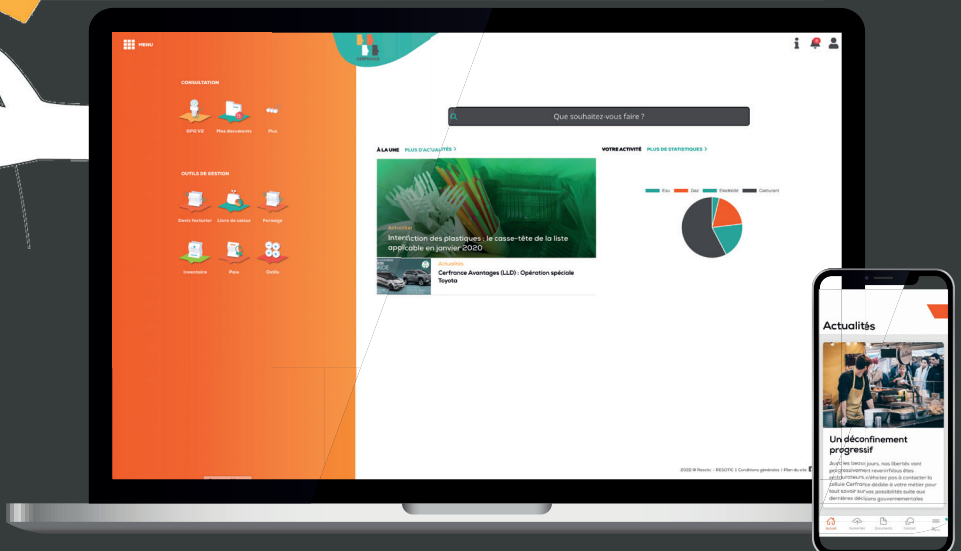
MENU

CONSULTATION

GPE'VS Mes documents Plus

OUTILS DE GESTION

Devis facturier Livre de caisse Pointage

Inventaire Paie Outils

Que souhaitez-vous faire ?

À LA UNE PLUS D'ACTUALITÉS >

Actualités
Interdiction des plastiques : le casse-tête de la liste applicable en janvier 2020

Actualités
Cerfrance Avantages (LLD) : Opération spéciale Toyota

VOTRE ACTIVITÉ PLUS DE STATISTIQUES >

Eau Gaz Électricité Carburant

©2020 ® Resotic - RESOTIC | Conditions générales | Plan du site

Actualités

Un déconfinement progressif

Depuis les beaux jours, nos libertés vont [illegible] nouvellement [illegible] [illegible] n'hésitez pas à contacter la cellule Cerfrance dédiée à votre métier pour tout savoir sur vos possibilités suite aux dernières décisions gouvernementales

Accueil Conseillers Documents Contact